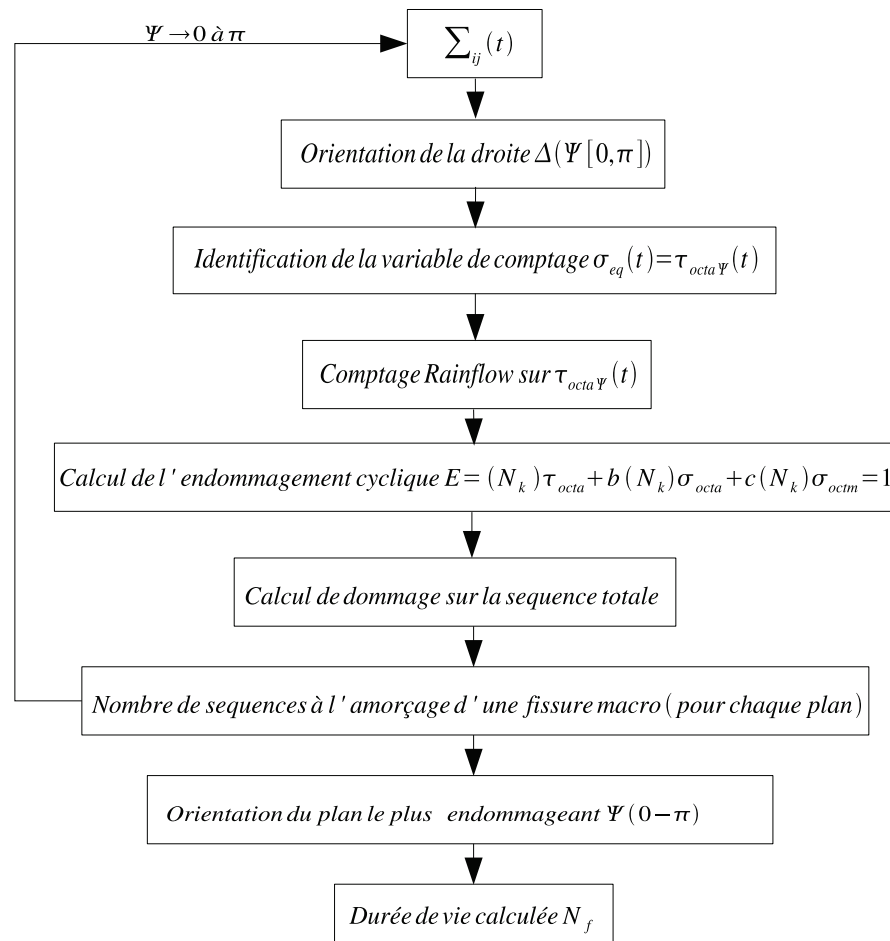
$\Psi \rightarrow 0 \text{ à } \pi$

$\sum_{ij}(t)$

Orientation de la droite $\Delta(\Psi[0,\pi])$

Identification de la variable de comptage $\sigma_{eq}(t)=\tau_{octa\Psi}(t)$

Comptage Rainflow sur $\tau_{octa\Psi}(t)$

Calcul de l ' endommagement cyclique $E=(N_k)\tau_{octa}+b(N_k)\sigma_{octa}+c(N_k)\sigma_{octm}=1$

Calcul de dommage sur la sequence totale

Nombre de sequences à l ' amorçage d ' une fissure macro ( pour chaque plan)

Orientation du plan le plus endommageant $\Psi(0-\pi)$

Durée de vie calculée $N_f$